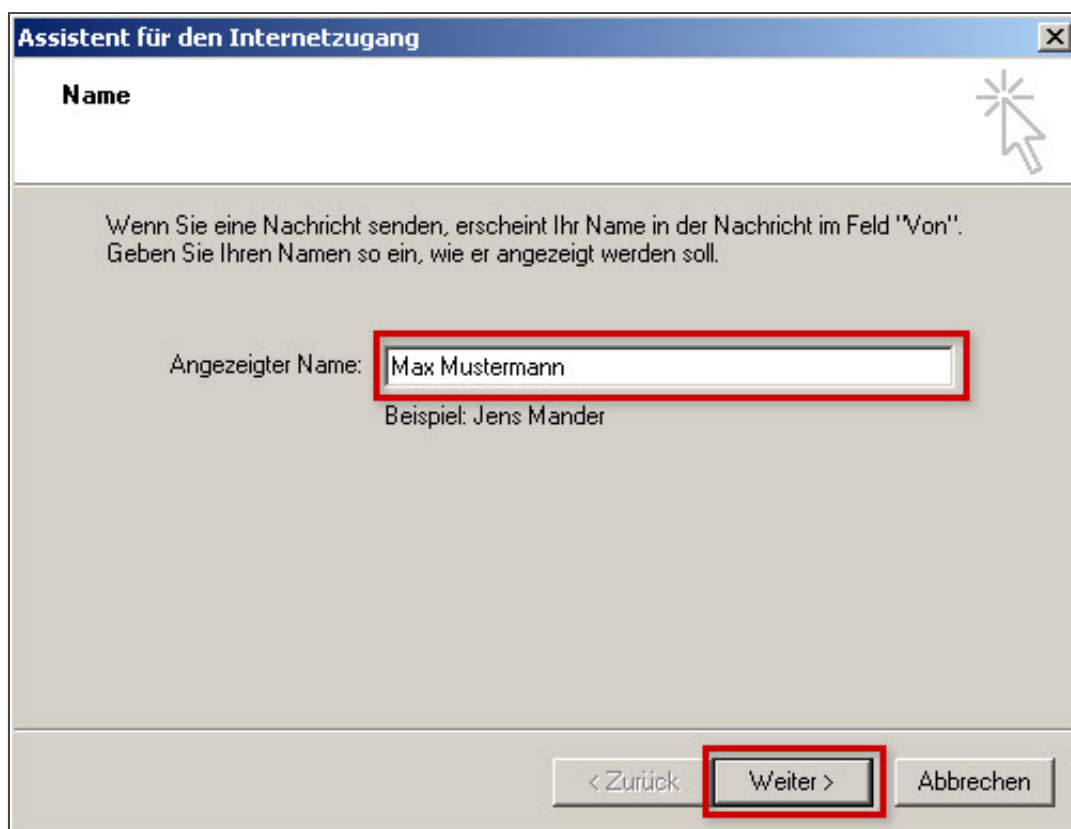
Assistent für den Internetzugang

Name

Wenn Sie eine Nachricht senden, erscheint Ihr Name in der Nachricht im Feld "Von". Geben Sie Ihren Namen so ein, wie er angezeigt werden soll.

Angezeigter Name: Max Mustermann

Beispiel: Jens Mander

< Zurück

Weiter >

Abbrechen